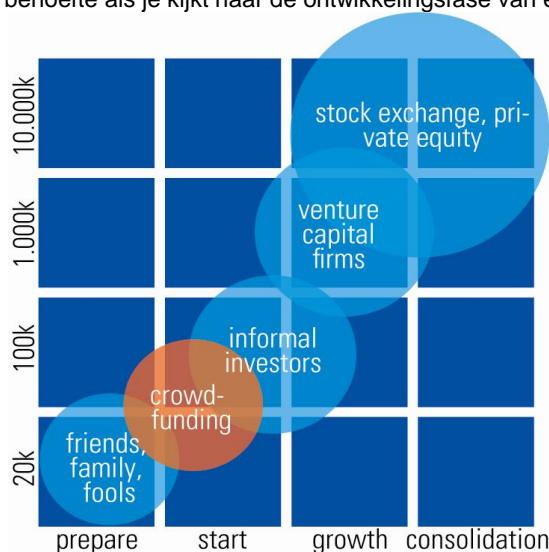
behoefte als je kijkt naar de ontwikkelingsfase van e

10.000k
1.000k
100k
20k

stock exchange, private equity

venture capital firms

informal investors

crowdfunding

friends, family, fools

prepare start growth consolidation